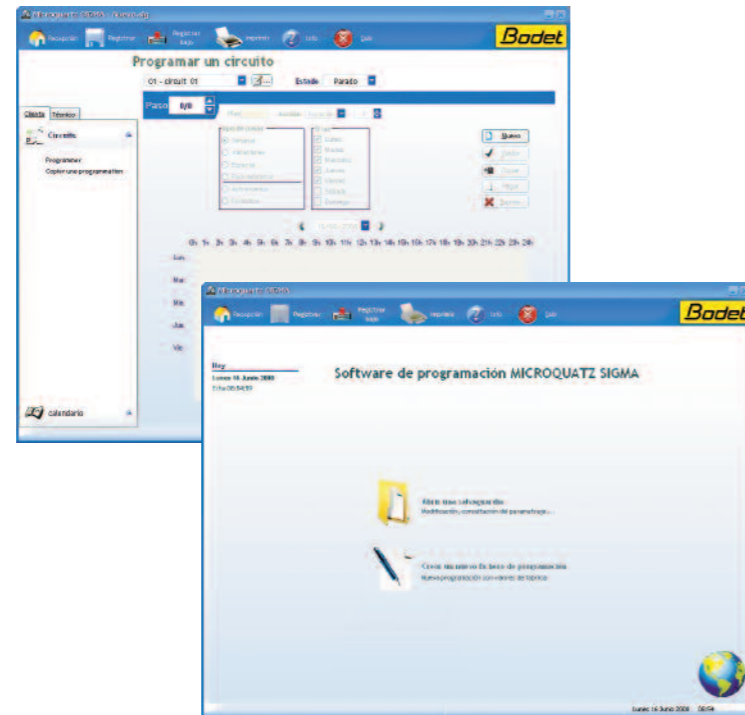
Microquartz SIGMA - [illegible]

Recepción Registrar Registrar bajo Imprimir Info Salir Bodet

Programar un circuito

01 - circuit 01 Estado Parado

Cliente Técnico

Circuito

Programar
Copiar une programación

Paso 0/0

Nuevo

Lun
Mar
Mie
Jue
Vie

0h 1h 2h 3h 4h 5h 6h 7h 8h 9h 10h 11h 12h 13h 14h 15h 16h 17h 18h 19h 20h 21h 22h 23h 24h

calendario

Microquartz SIGMA

Recepción Registrar Registrar bajo Imprimir Info Salir Bodet

Hoy
Lunes 16 Junio 2008
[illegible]

Software de programación MICROQUATZ SIGMA

Abrir una salvaguardia
Modificación, consultación del parametraje...

Crear un nuevo fichero de programación
Nueva programación con valores de fábrica

Lunes 16 Junio 2008 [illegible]